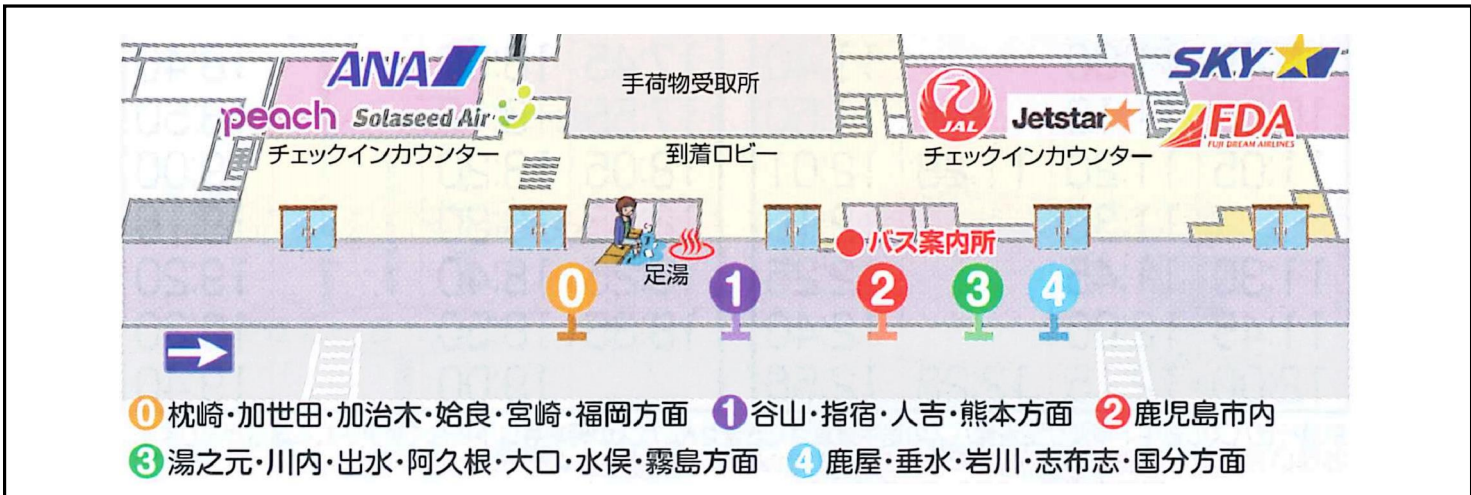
ANA
peach Solaseed Air
チェックインカウンター
手荷物受取所
到着ロビー
SKY
JAL
Jetstar
FDA
FUJI DREAM AIRLINES
チェックインカウンター
バス案内所
足湯
0
1
2
3
4

0 枕崎・加世田・加治木・姶良・宮崎・福岡方面 1 谷山・指宿・人吉・熊本方面 2 鹿児島市内
3 湯之元・川内・出水・阿久根・大口・水俣・霧島方面 4 鹿屋・垂水・岩川・志布志・国分方面